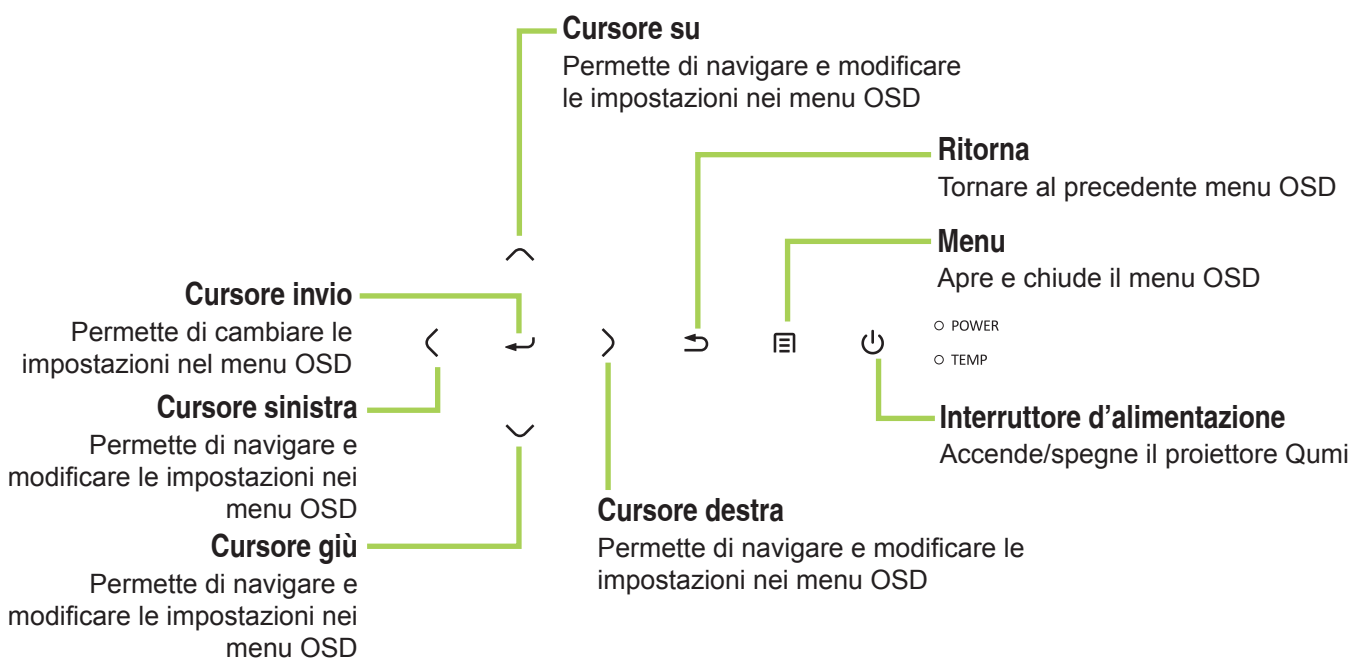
Cursore su
Permette di navigare e modificare le impostazioni nei menu OSD

Ritorna
Tornare al precedente menu OSD

Menu
Apre e chiude il menu OSD

Cursore invio
Permette di cambiare le impostazioni nel menu OSD

POWER

TEMP

Cursore sinistra
Permette di navigare e modificare le impostazioni nei menu OSD

Interruttore d'alimentazione
Accende/spegne il proiettore Qumi

Cursore destra
Permette di navigare e modificare le impostazioni nei menu OSD

Cursore giù
Permette di navigare e modificare le impostazioni nei menu OSD